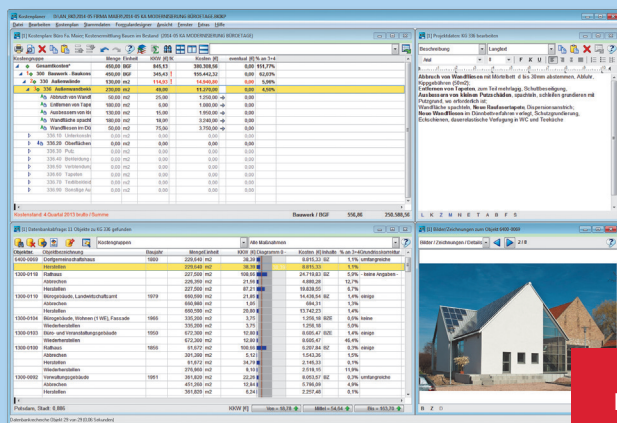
Kostenplaner - [S:\AN_2013\2014-05 FIRMA MAIER\2014-05 KA MODERNISIERUNG BÜROETAGE.BKIKP]

Datei Bearbeiten Kostenplan Stammdaten Fortschreibungen Ansicht Fenster Extras Hilfe

[1] Kostenplan: Büro Fa. Maier, Kostenermittlung Bauen im Bestand (2014-05 KA MODERNISIERUNG BÜROETAGE)

| Kostengruppe | Menge | Einheit | €/Einh. | Kosten [€] | eventual | 80 % an 3+4 |
|---|---|---|---|---|---|---|
| Gesamtkosten* | 450,00 | BGF | 845,13 | 380.308,56 | 0,00 | 111,77% |
| 300 Bauwerk - Baukonst | 450,00 | BGF | 345,43 | 155.442,32 | 0,00 | 62,03% |
| 330 Außenwände | 130,00 | m2 | 114,85 | 14.940,00 | 0,00 | 5,96% |
| 336 Außenwandbekl. | 230,00 | m2 | 48,00 | 11.270,00 | 0,00 | 4,50% |
| Abbruch von Wandf | 50,00 | m2 | 25,00 | 1.250,00 | | |
| Entfernen von Tape | 180,00 | m2 | 6,00 | 1.080,00 | | |
| Ausbessern von kle | 130,00 | m2 | 15,00 | 1.950,00 | | |
| Wandfläche spacht | 180,00 | m2 | 18,00 | 3.240,00 | | |
| Wandflessen im Dü | 50,00 | m2 | 75,00 | 3.750,00 | | |
| 330.10 Unterkonstr | 0,00 | | | 0,00 | | |
| 336.20 Oberflächen | 0,00 | | | 0,00 | | |
| 339.20 Putz | 0,00 | | | 0,00 | | |
| 339.40 Bekleidung | 0,00 | m2 | | 0,00 | | |
| 336.60 Verblendung | 0,00 | m2 | | 0,00 | | |
| 336.80 Tapeten | 0,00 | m2 | | 0,00 | | |
| 336.70 Textilbeklei | 0,00 | m2 | | 0,00 | | |
| 336.90 Sonstige Au | 0,00 | m2 | | 0,00 | | |

Kostenstand: 4.Quartal 2013 Inkl./ Summe | Bauwerk / BGF | 556,98 | 258.586,56

[2] Projektdaten: KG 336 bearbeiten

Beschreibung | Langtext

Abbruch von Wandfliesen mit Mörtelbett d bis 20mm abstemmen, Abfuhr, Kippgebühren (50m2). Entfernen von Tapeten, zum Teil mehrlagig, Schuttbeseitigung. Ausbessern von kleinen Putzschäden, spachteln, schleifen grundieren mit Putzgrund, wo erforderlich ist; Wandfläche spachteln. Neue Raufasertapete; Dispersionsanstrich; Neue Wandfliesen im Dünnbettverfahren verlegt, Schutzgrundierung, Eckschienen, dauerelastische Verfugung in WC und Teeküche

L K Z M H E T A B F S

[3] Datenbankauftrage 12 Objekte zu KG 336 gefunden

Kostengruppen | Alle Maßnahmen

| Objektnr. | Objektbezeichnung | Baujahr | Menge | Einheit | €/Einh. | Kosten [€] | Inhalte | % an 3+4 | Grundstücksnutzung |
|---|---|---|---|---|---|---|---|---|---|
| 0400-0069 | Dorfgemeinschaftshaus | 1909 | 229,040 | m2 | 38,38 | 8.015,33 | | 1,1% | umfangreiche |
| | Herstellen | | 229,040 | m2 | 38,38 | 8.015,33 | | 1,1% | |
| 1300-0118 | Rathaus | | 227,500 | m2 | 108,69 | 24.719,83 | | 5,0% | keine Angaben |
| | Abbrechen | | 226,350 | m2 | 21,59 | 4.885,28 | | 12,7% | |
| | Herstellen | | 227,500 | m2 | 87,31 | 19.838,55 | | 8,7% | |
| 1300-0116 | Bürogebäude, Landwirtschaftsamt | 1970 | 690,590 | m2 | 20,85 | 14.436,54 | | 2,1% | einige |
| | Abbrechen | | 690,590 | m2 | 1,00 | 694,31 | | 1,3% | |
| | Herstellen | | 690,590 | m2 | 20,80 | 13.742,23 | | 1,4% | |
| 1300-0114 | Bürogebäude, Wohnen (1 WE), Fassade | 1963 | 335,260 | m2 | 3,75 | 1.256,18 | | 0,0% | keine |
| | Wiederherstellen | | 335,260 | m2 | 3,75 | 1.256,18 | | 0,0% | |
| 1300-0103 | Büro- und Verwaltungsgebäude | 1959 | 672,300 | m2 | 12,80 | 8.605,47 | | 0,4% | einige |
| | Wiederherstellen | | 672,300 | m2 | 12,80 | 8.605,47 | | 46,4% | |
| 1300-0100 | Rathaus | 1893 | 61,672 | m2 | 100,68 | 6.207,66 | | 0,2% | einige |
| | Abbrechen | | 301,390 | m2 | 5,12 | 1.543,36 | | 1,5% | |
| | Herstellen | | 61,672 | m2 | 35,11 | 2.165,33 | | 0,1% | |
| | Wiederherstellen | | 370,660 | m2 | 6,10 | 2.518,16 | | 11,8% | |
| 1300-0092 | Verwaltungsgebäude | 1961 | 361,620 | m2 | 22,26 | 8.053,67 | | 0,2% | umfangreiche |
| | Abbrechen | | 451,350 | m2 | 12,84 | 5.796,09 | | 4,9% | |
| | Herstellen | | 361,620 | m2 | 6,24 | 2.257,48 | | 0,1% | |

Potsdam, Stadt 0,886 | KKW [€] | Von = 10,78 | Mittel = 54,64 | Bis = 103,76

Datenbankrecherche Objekt: 29 von 29 (0,00 Sekunden)

[4] Bilder/Zeichnungen zum Objekt 0400-0069

Bilder / Zeichnungen / Details | 2/8

B Z D